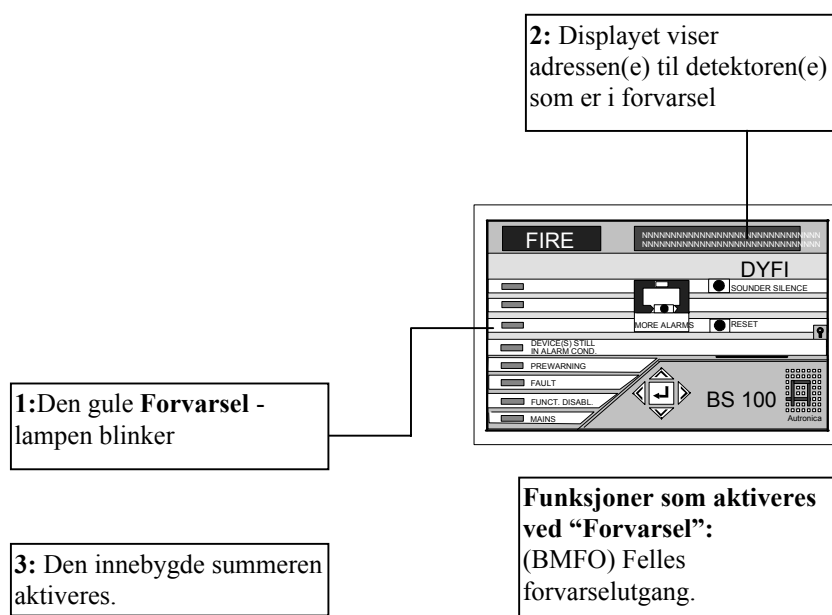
**2:** Displayet viser adressen(e) til detektoren(e) som er i forvarsel

FIRE

NNNNNNNNNNNNNNNNNNNNNNNNNNNNNNNN
NNNNNNNNNNNNNNNNNNNNNNNNNNNNNNNN

DYFI

SOUNDER SILENCE

MORE ALARMS

RESET

DEVICE(S) STILL IN ALARM COND.

PREWARNING

FAULT

FUNCT. DISABL.

MAINS

BS 100

Autronica

**1:**Den gule **Forvarsel** - lampen blinker

**Funksjoner som aktiveres ved "Forvarsel":**
(BMFO) Felles forvarselutgang.

**3:** Den innebygde summeren aktiveres.